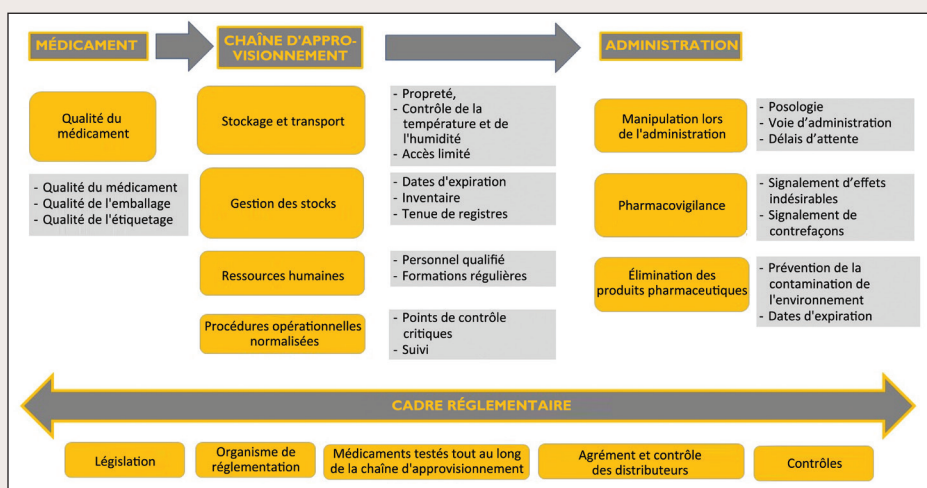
MÉDICAMENT

CHAÎNE D'APPROVISIONNEMENT

ADMINISTRATION

Qualité du médicament

- Qualité du médicament
- Qualité de l'emballage
- Qualité de l'étiquetage

Stockage et transport

- Propreté,
- Contrôle de la température et de l'humidité
- Accès limité

Gestion des stocks

- Dates d'expiration
- Inventaire
- Tenue de registres

Ressources humaines

- Personnel qualifié
- Formations régulières

Procédures opérationnelles normalisées

- Points de contrôle critiques
- Suivi

Manipulation lors de l'administration

- Posologie
- Voie d'administration
- Délais d'attente

Pharmacovigilance

- Signalement d'effets indésirables
- Signalement de contrefaçons

Élimination des produits pharmaceutiques

- Prévention de la contamination de l'environnement
- Dates d'expiration

CADRE RÉGLEMENTAIRE

Législation

Organisme de réglementation

Médicaments testés tout au long de la chaîne d'approvisionnement

Agrément et contrôle des distributeurs

Contrôles